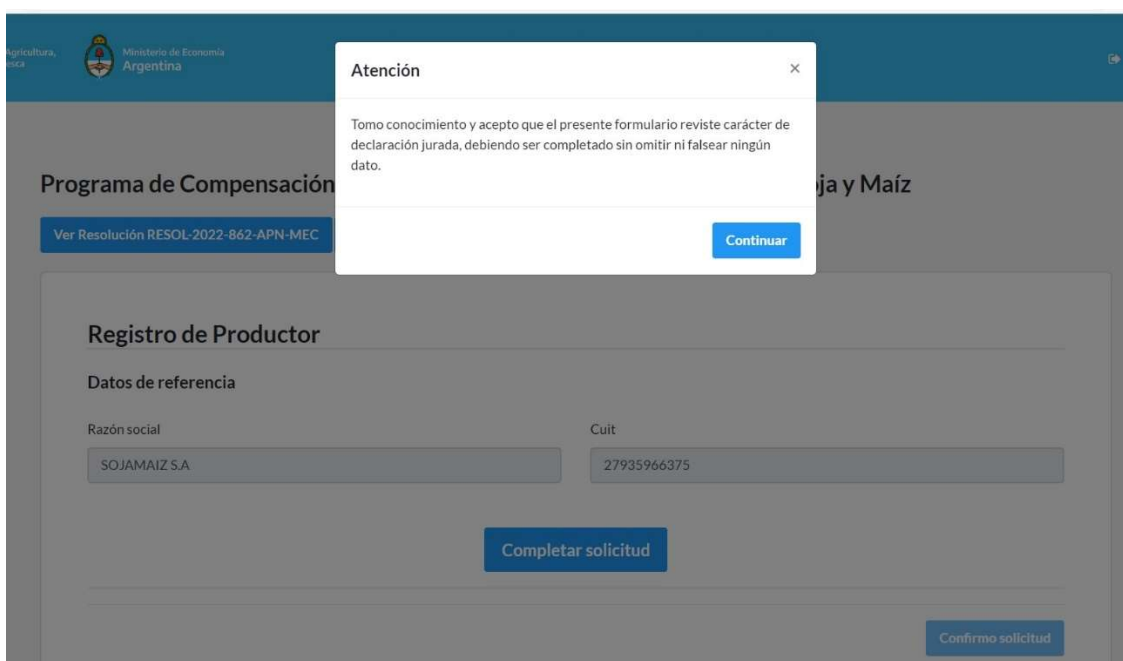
Agricultura, esca

Ministerio de Economía
Argentina

Atención

×

Tomo conocimiento y acepto que el presente formulario reviste carácter de declaración jurada, debiendo ser completado sin omitir ni falsear ningún dato.

Continuar

Programa de Compensación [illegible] ja y Maíz

Ver Resolución RESOL-2022-862-APN-MEC

Registro de Productor

Datos de referencia

Razón social

SOJAMAIZ S.A

Cuit

27935966375

Completar solicitud

Confirmo solicitud